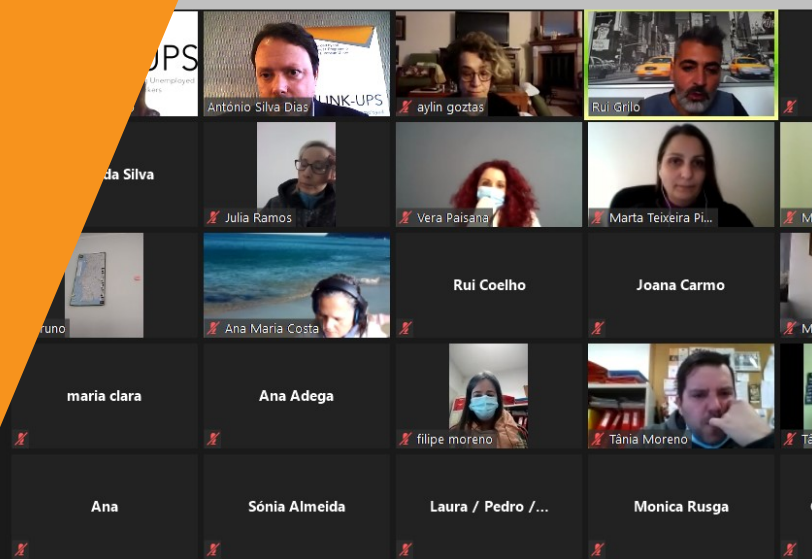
UPS
Unemployed
kers

António Silva Dias

LINK-UPS

aylin goztas

Rui Grilo

da Silva

Julia Ramos

Vera Paisana

Marta Teixeira Pi...

M

runo

Ana Maria Costa

Rui Coelho

Joana Carmo

M

maria clara

Ana Adega

filipe moreno

Tânia Moreno

T

Ana

Sónia Almeida

Laura / Pedro /...

Monica Rusga